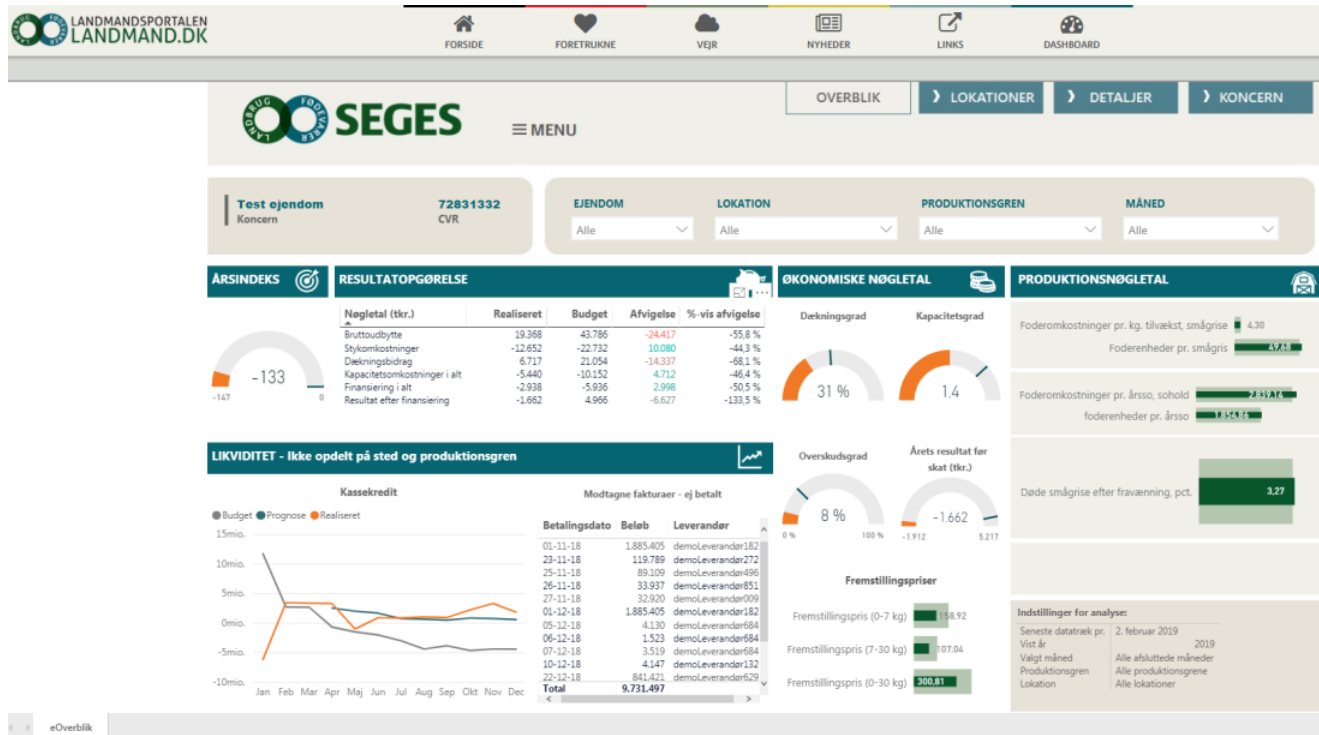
LANDMANDSPORTALEN LANDMAND.DK

FORSIDE FORETRUKNE VEJR NYHEDER LINKS DASHBOARD

SEGES ≡ MENU

OVERBLIK › LOKATIONER › DETALJER › KONCERN

Test ejendom
Koncern

72831332
CVR

EJENDOM Alle
LOKATION Alle
PRODUKTIONSGREN Alle
MÅNED Alle

ÅRSINDEKS

-133
-147 0

RESULTATOPGØRELSE

| Nøgletal (tkr.) | Realiseret | Budget | Afvigelse | %-vis afvigelse |
|---|---|---|---|---|
| Bruttoudbytte | 19.368 | 43.786 | -24.417 | -55,8 % |
| Stykomkostninger | -12.652 | -22.732 | 10.080 | -44,3 % |
| Dækningsbidrag | 6.717 | 21.054 | -14.337 | -68,1 % |
| Kapacitetsomkostninger i alt | -5.440 | -10.152 | 4.712 | -46,4 % |
| Finansiering i alt | -2.938 | -5.936 | 2.998 | -50,5 % |
| Resultat efter finansiering | -1.662 | 4.966 | -6.627 | -133,5 % |

ØKONOMISKE NØGLETAL

Dækningsgrad
31 %

Kapacitetsgrad
1.4

Overskudsgrad
8 %
0 % 100 %

Årets resultat før skat (tkr.)
-1.662
-1.912 5.217

Fremstillingspriser
Fremstillingspris (0-7 kg) 158,92
Fremstillingspris (7-30 kg) 107,04
Fremstillingspris (0-30 kg) 300,81

PRODUKTIONSNØGLETAL

Foderomkostninger pr. kg. tilvækst, smågrise 4,30
Foderenheder pr. smågris 49,68

Foderomkostninger pr. årsso, sohold 2.839,14
foderenheder pr. årsso 1.854,86

Døde smågrise efter fravænning, pct. 3,27

LIKVIDITET - Ikke opdelt på sted og produktionsgren

Kassekredit
Budget Prognose Realiseret
15mio.
10mio.
5mio.
0mio.
-5mio.
-10mio.
Jan Feb Mar Apr Maj Jun Jul Aug Sep Okt Nov Dec

Modtagne fakturaer - ej betalt

| Betalingsdato | Beløb | Leverandør |
|---|---|---|
| 01-11-18 | 1.885.405 | demoLeverandør182 |
| 23-11-18 | 119.789 | demoLeverandør272 |
| 25-11-18 | 89.109 | demoLeverandør496 |
| 26-11-18 | 33.937 | demoLeverandør851 |
| 27-11-18 | 32.920 | demoLeverandør009 |
| 01-12-18 | 1.885.405 | demoLeverandør182 |
| 05-12-18 | 4.130 | demoLeverandør684 |
| 06-12-18 | 1.523 | demoLeverandør684 |
| 07-12-18 | 3.519 | demoLeverandør684 |
| 10-12-18 | 4.147 | demoLeverandør132 |
| 22-12-18 | 841.421 | demoLeverandør629 |
| Total | 9.731.497 | |

Indstillinger for analyse:
Seneste datatræk pr. 2. februar 2019
Vist år 2019
Valgt måned Alle afsluttede måneder
Produktionsgren Alle produktionsgrene
Lokation Alle lokationer

eOverblik